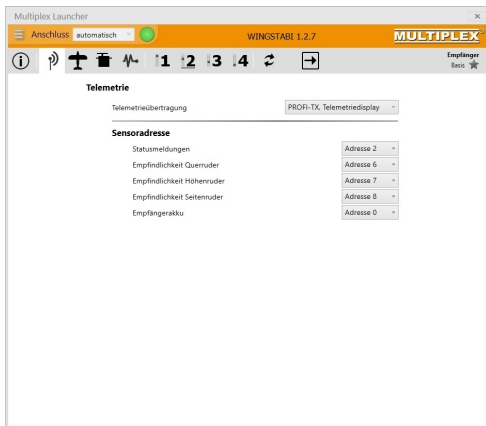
Multiplex Launcher
×
Anschluss automatisch
WINGSTABI 1.2.7
MULTIPLEX
1 2 3 4
Empfänger
Basis

Telemetrie

Telemetrieübertragung PROFI-TX, Telemetriedisplay

Sensoradresse

Statusmeldungen Adresse 2
Empfindlichkeit Querruder Adresse 6
Empfindlichkeit Höhenruder Adresse 7
Empfindlichkeit Seitenruder Adresse 8
Empfängerakku Adresse 0